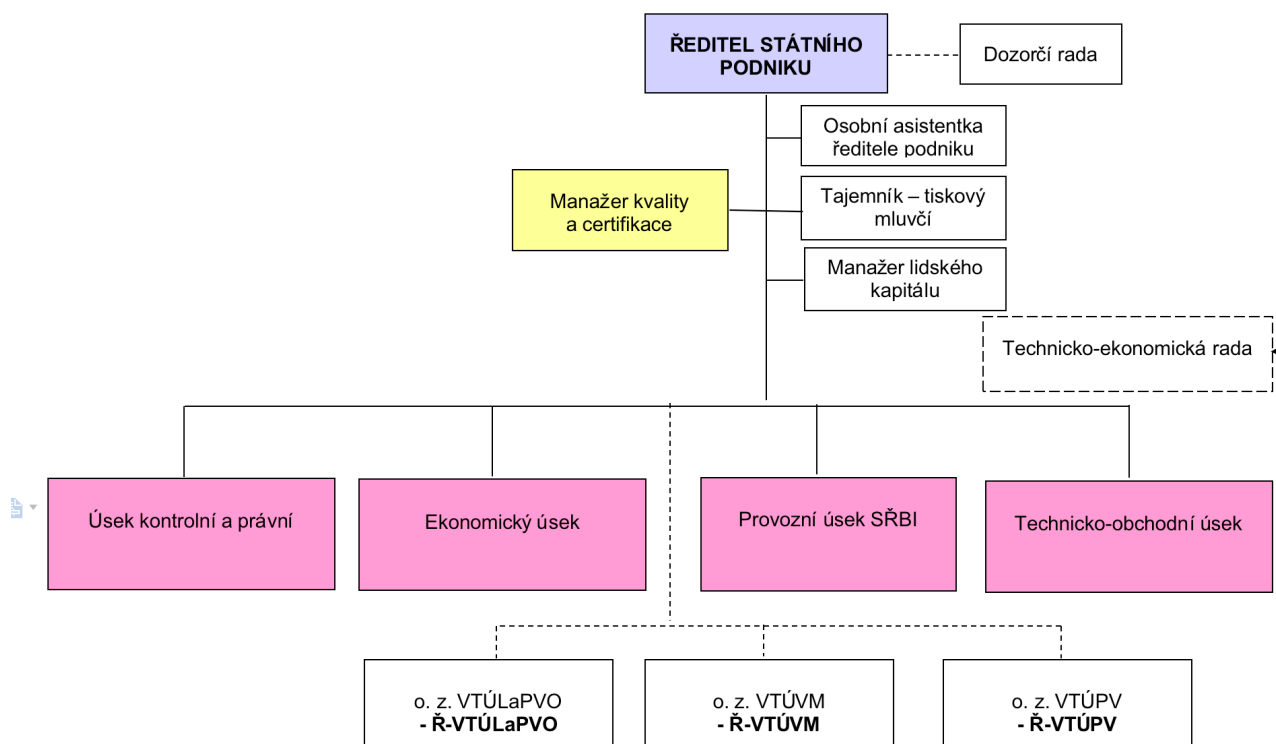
ŘEDITEL STÁTNÍHO PODNIKU

Dozorčí rada

Osobní asistentka ředitele podniku

Manažer kvality a certifikace

Tajemník – tiskový mluvčí

Manažer lidského kapitálu

Technicko-ekonomická rada

Úsek kontrolní a právní

Ekonomický úsek

Provozní úsek SŘBI

Technicko-obchodní úsek

o. z. VTÚLaPVO
- Ř-VTÚLaPVO

o. z. VTÚVM
- Ř-VTÚVM

o. z. VTÚPV
- Ř-VTÚPV